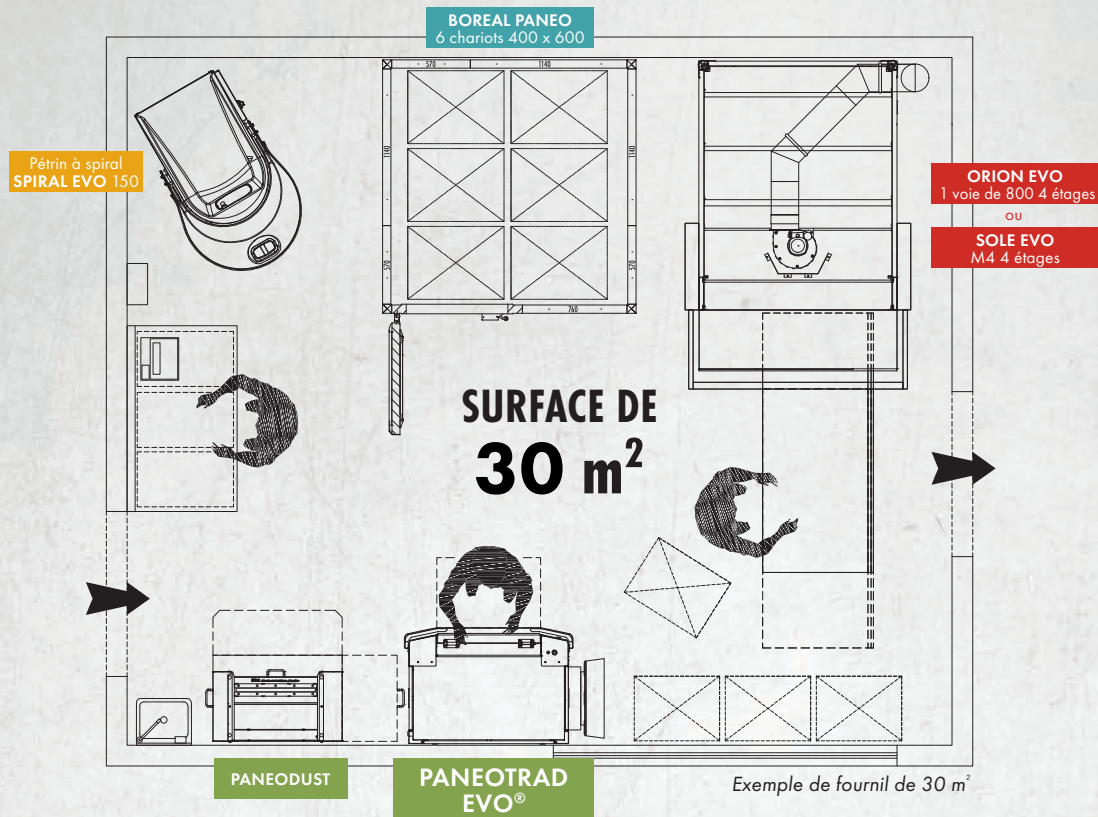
BOREAL PANEO
6 chariots 400 x 600

570 1140
1140 1140
570 570
760

Pétrin à spiral
SPIRAL EVO 150

ORION EVO
1 voie de 800 4 étages
ou
SOLE EVO
M4 4 étages

SURFACE DE
30 m$^2$

PANEODUST

PANEOTRAD
EVO®

Exemple de fournil de 30 m$^2$